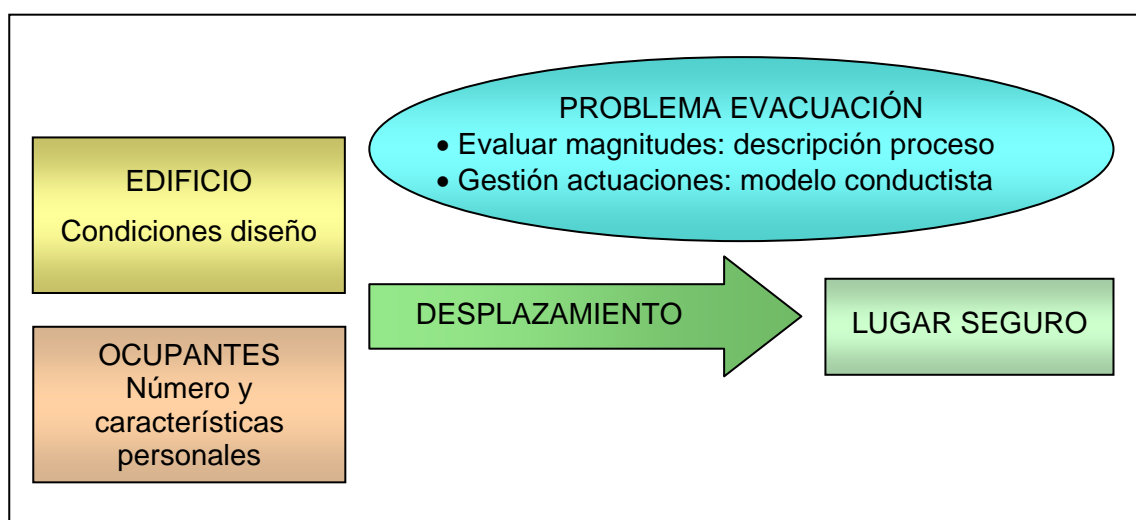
PROBLEMA EVACUACIÓN
• Evaluar magnitudes: descripción proceso
• Gestión actuaciones: modelo conductista

EDIFICIO
Condiciones diseño

DESPLAZAMIENTO

LUGAR SEGURO

OCUPANTES
Número y características personales